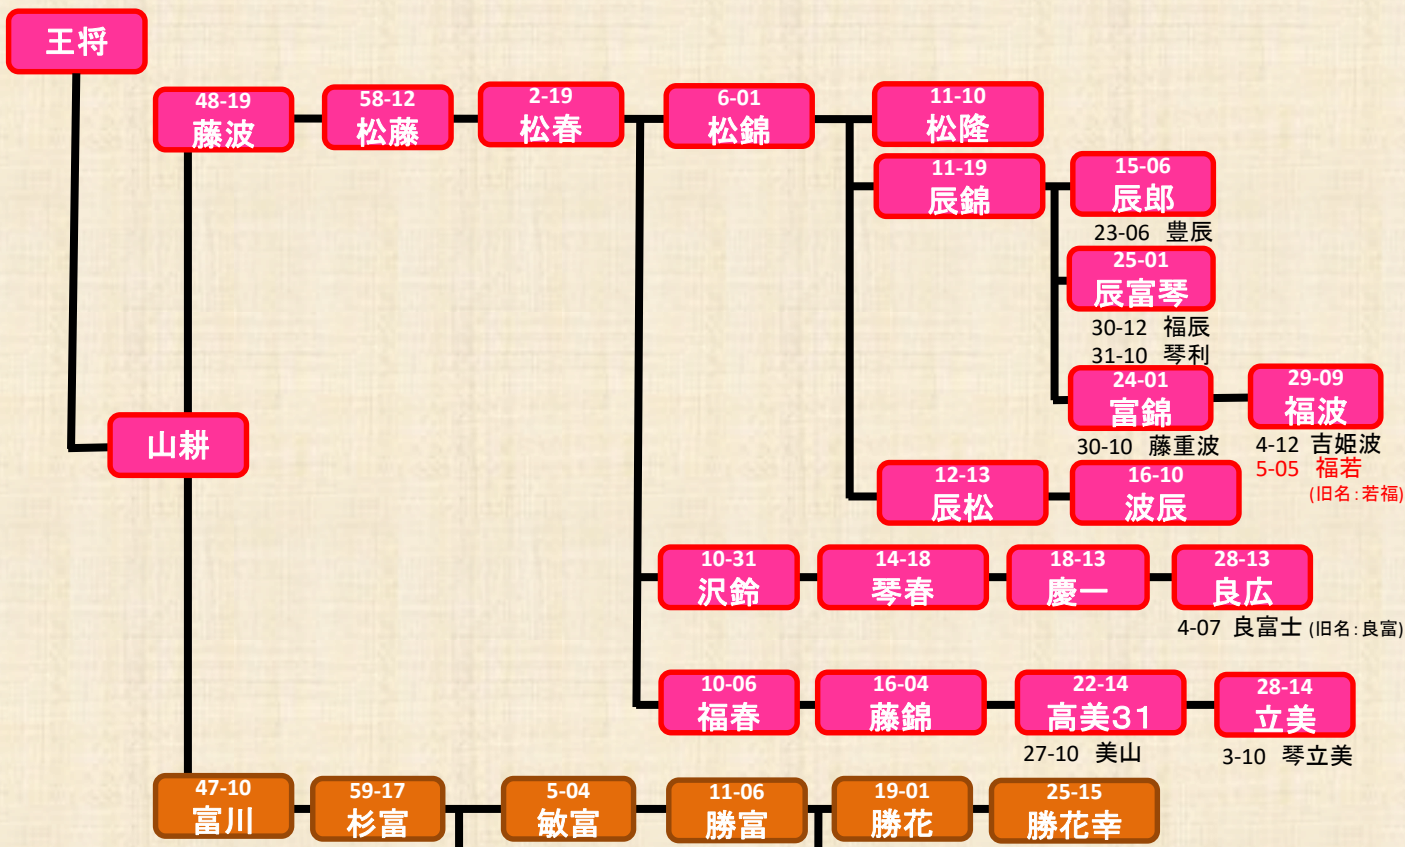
王将

48-19
藤波

58-12
松藤

2-19
松春

6-01
松錦

11-10
松隆

11-19
辰錦

15-06
辰郎
23-06 豊辰

25-01
辰富琴
30-12 福辰
31-10 琴利

24-01
富錦
30-10 藤重波

29-09
福波
4-12 吉姫波
5-05 福若
(旧名:若福)

12-13
辰松

16-10
波辰

山耕

10-31
沢鈴

14-18
琴春

18-13
慶一

28-13
良広
4-07 良富士 (旧名:良富)

10-06
福春

16-04
藤錦

22-14
高美31
27-10 美山

28-14
立美
3-10 琴立美

47-10
富川

59-17
杉富

5-04
敏富

11-06
勝富

19-01
勝花

25-15
勝花幸